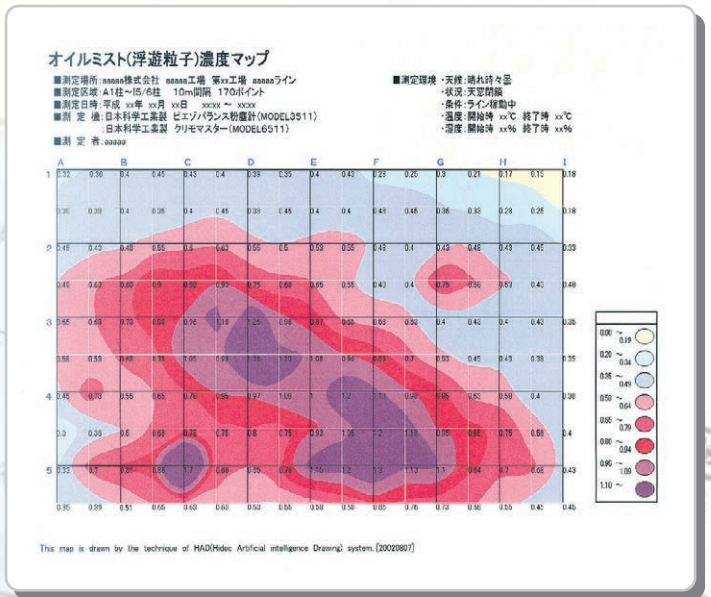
オイルミスト(浮遊粒子)濃度マップ

■測定場所:ooooo株式会社 ooooo工場 第xx工場 oooooライン
■測定区域:A1柱〜I5/6柱 10m間隔 170ポイント
■測定日時:平成 xx年 xx月 xx日 xxxx 〜 xxxx
■測 定 機:日本科学工業製 ピエゾバランス粉塵計(MODEL3511)
:日本科学工業製 クリモマスター(MODEL6511)
■測 定 者:ooooo

■測定環境 ・天候:晴れ時々曇
・状況:天窓開放
・条件:ライン稼動中
・温度:開始時 xx℃ 終了時 xx℃
・湿度:開始時 xx% 終了時 xx%

A B C D E F G H I

1 0.32 0.30 0.4 0.45 0.43 0.4 0.39 0.35 0.4 0.43 0.25 0.25 0.3 0.21 0.17 0.15 0.18
0.36 0.39 0.4 0.38 0.4 0.45 0.38 0.45 0.4 0.4 0.48 0.48 0.36 0.32 0.28 0.25 0.18
2 0.45 0.43 0.48 0.55 0.6 0.63 0.55 0.5 0.58 0.55 0.43 0.4 0.43 0.48 0.43 0.45 0.33
0.48 0.62 0.69 0.8 0.80 0.9 0.75 0.68 0.65 0.58 0.43 0.4 0.75 0.80 0.53 0.43 0.40
3 0.65 0.63 0.73 0.80 0.96 1.16 1.25 0.98 0.87 0.68 0.58 0.52 0.4 0.43 0.4 0.43 0.35
0.58 0.53 0.55 0.65 0.86 1.35 1.12 1.08 0.96 0.83 0.7 0.58 0.45 0.43 0.38 0.35
4 0.45 0.73 0.55 0.65 0.76 0.95 0.97 1.09 1 1.2 1.1 0.98 0.85 0.63 0.58 0.4 0.38
0.3 0.38 0.5 0.68 0.75 0.78 0.8 0.75 0.93 1.25 1.2 1.18 0.85 0.80 0.75 0.58 0.4
5 0.33 0.7 0.81 0.88 0.7 0.68 0.65 0.78 1.15 1.2 1.3 1.13 1.1 0.84 0.7 0.68 0.43
0.35 0.39 0.51 0.65 0.60 0.60 0.50 0.55 0.68 0.58 0.65 0.76 0.70 0.58 0.55 0.45 0.45

0.00 〜 0.19
0.20 〜 0.34
0.35 〜 0.49
0.50 〜 0.64
0.65 〜 0.79
0.80 〜 0.94
0.95 〜 1.09
1.10 〜

This map is drawn by the technique of HAD(Hidec Artificial intelligence Drawing) system. [20020807]